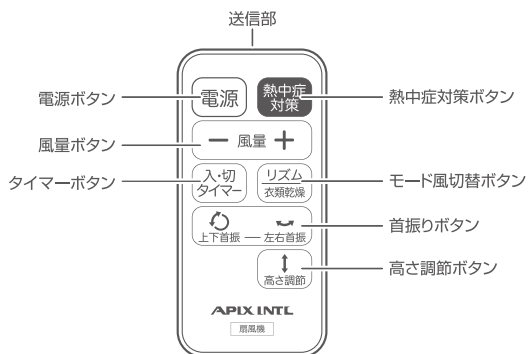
送信部

電源ボタン

熱中症対策ボタン

風量ボタン

タイマーボタン

モード風切替ボタン

首振りボタン

高さ調節ボタン

電源

熱中症対策

ー 風量 ＋

入・切タイマー

リズム衣類乾燥

上下首振 — 左右首振

高さ調節

APIX INTL

扇風機